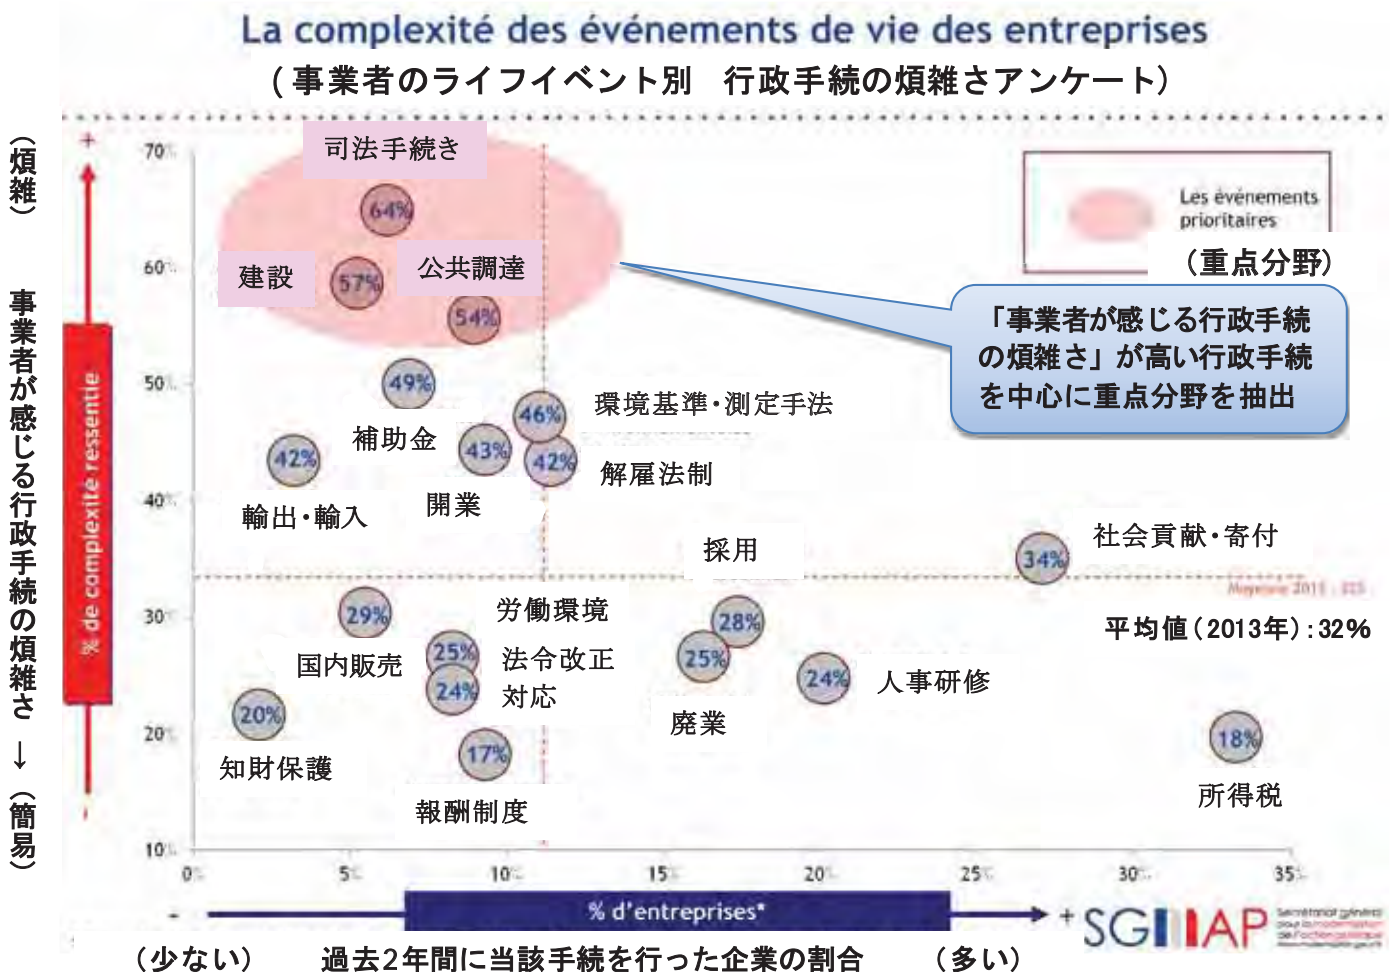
La complexité des événements de vie des entreprises
（事業者のライフイベント別　行政手続の煩雑さアンケート）

（煩雑）

事業者が感じる行政手続の煩雑さ　↓（簡易）

+

% de complexité ressentie

-

70%
60%
50%
40%
30%
20%
10%

司法手続き
64%
建設
57%
公共調達
54%
49%
補助金
46%
環境基準・測定手法
42%
輸出・輸入
43%
開業
42%
解雇法制
採用
34%
社会貢献・寄付
29%
国内販売
労働環境
25%
24%
法令改正対応
28%
25%
廃業
24%
人事研修
20%
知財保護
17%
報酬制度
18%
所得税

Les événements prioritaires
（重点分野）

「事業者が感じる行政手続の煩雑さ」が高い行政手続を中心に重点分野を抽出

Moyenne 2013 : 32%
平均値（2013年）：32％

0%
5%
10%
15%
20%
25%
30%
35%

-
% d'entreprises*
+

SGMAP Secrétariat général pour la modernisation de l'action publique

（少ない）　過去2年間に当該手続を行った企業の割合　（多い）